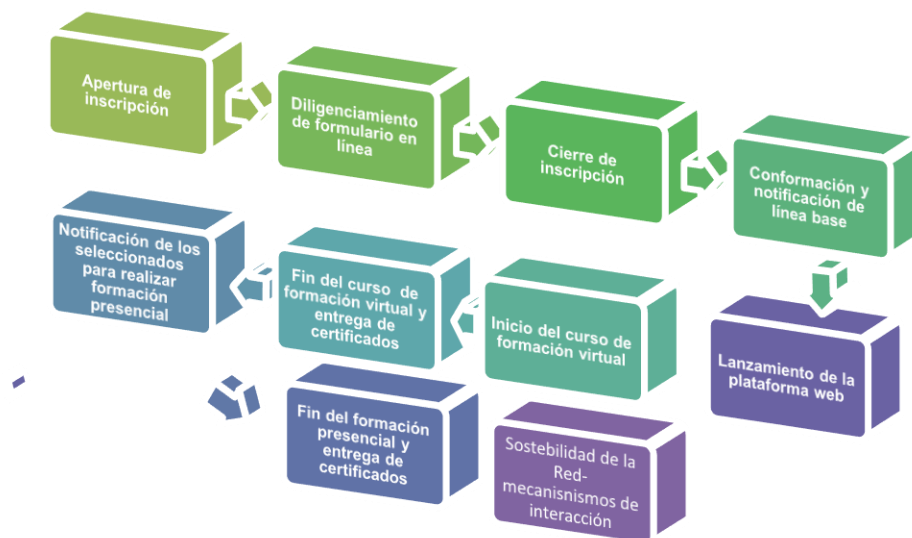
Apertura de inscripción

Diligenciamiento de formulario en línea

Cierre de inscripción

Conformación y notificación de línea base

Lanzamiento de la plataforma web

Inicio del curso de formación virtual

Fin del curso de formación virtual y entrega de certificados

Notificación de los seleccionados para realizar formación presencial

Fin del formación presencial y entrega de certificados

Sostebilidad de la Red- mecanisnismos de interacción